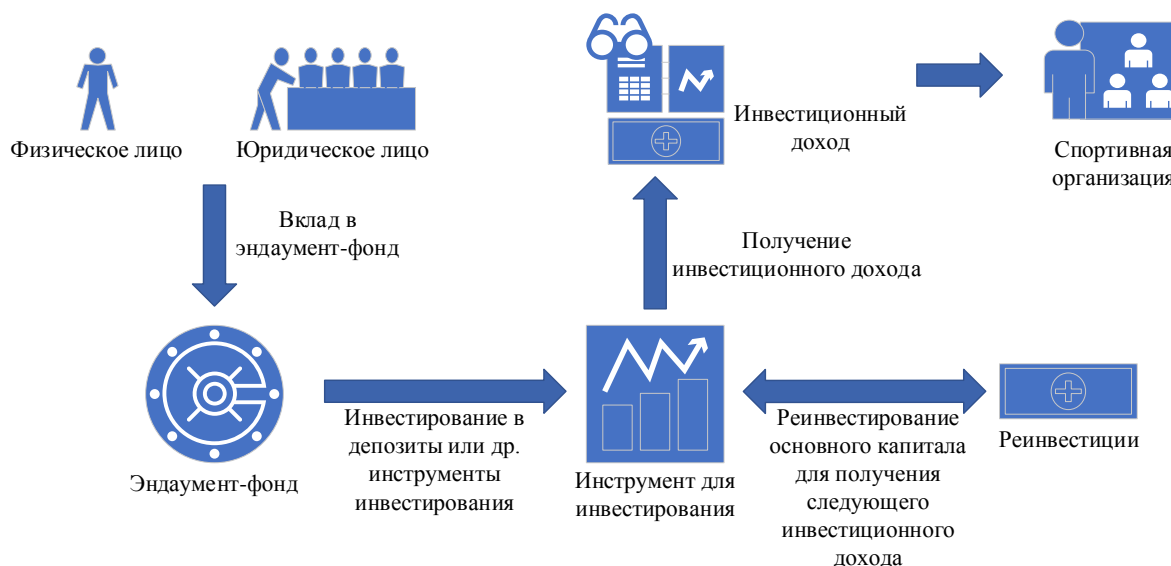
Физическое лицо

Юридическое лицо

Вклад в эндаумент-фонд

Инвестиционный доход

Спортивная организация

Получение инвестиционного дохода

Эндаумент-фонд

Инвестирование в депозиты или др. инструменты инвестирования

Инструмент для инвестирования

Реинвестирование основного капитала для получения следующего инвестиционного дохода

Реинвестиции